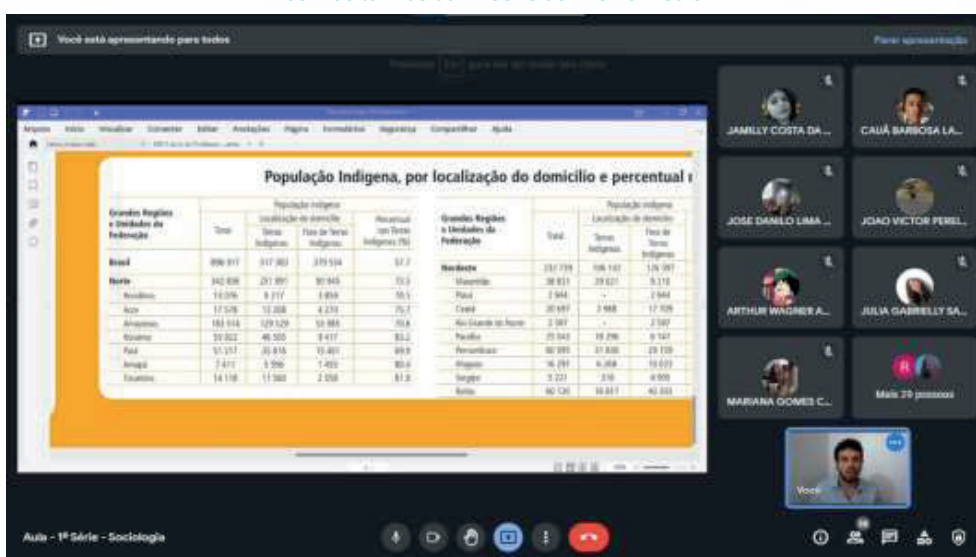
Você está apresentando para todos

Parar apresentação

Arquivo Início Visualizar Converter Editar Anotações Página Formulários Segurança Compartilhar Ajuda

População Indígena, por localização do domicílio e percentual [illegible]

| Grandes Regiões e Unidades da Federação | Total | Terras Indígenas | Fora de Terras Indígenas | Percentual em Terras Indígenas (%) |
|---|---|---|---|---|
| Brasil | 896 917 | 517 383 | 379 534 | 57,7 |
| Norte | 342 836 | 251 891 | 90 945 | 73,5 |
| Rondônia | 13 076 | 9 217 | 3 859 | 70,5 |
| Acre | 17 578 | 13 308 | 4 270 | 75,7 |
| Amazonas | 183 514 | 129 529 | 53 985 | 70,6 |
| Roraima | 55 922 | 46 505 | 9 417 | 83,2 |
| Pará | 51 217 | 35 816 | 15 401 | 69,9 |
| Amapá | 7 411 | 5 956 | 1 455 | 80,4 |
| Tocantins | 14 118 | 11 560 | 2 558 | 81,9 |

| Grandes Regiões e Unidades da Federação | Total | Terras Indígenas | Fora de Terras Indígenas |
|---|---|---|---|
| Nordeste | 232 739 | 106 142 | 126 597 |
| Maranhão | 38 831 | 29 621 | 9 210 |
| Piauí | 2 944 | - | 2 944 |
| Ceará | 20 697 | 2 988 | 17 709 |
| Rio Grande do Norte | 2 597 | - | 2 597 |
| Paraíba | 25 043 | 18 296 | 6 747 |
| Pernambuco | 60 995 | 31 835 | 29 160 |
| Alagoas | 16 291 | 6 268 | 10 023 |
| Sergipe | 5 221 | 316 | 4 905 |
| Bahia | 60 120 | 16 817 | 43 303 |

JAMILLY COSTA DA...
CAUÃ BARBOSA LA...
JOSE DANILO LIMA...
JOAO VICTOR PEREI...
ARTHUR WAGNER A...
JULIA GABRIELLY SA...
MARIANA GOMES C...
Mais 29 pessoas
Você

Aula - 1ª Série - Sociologia